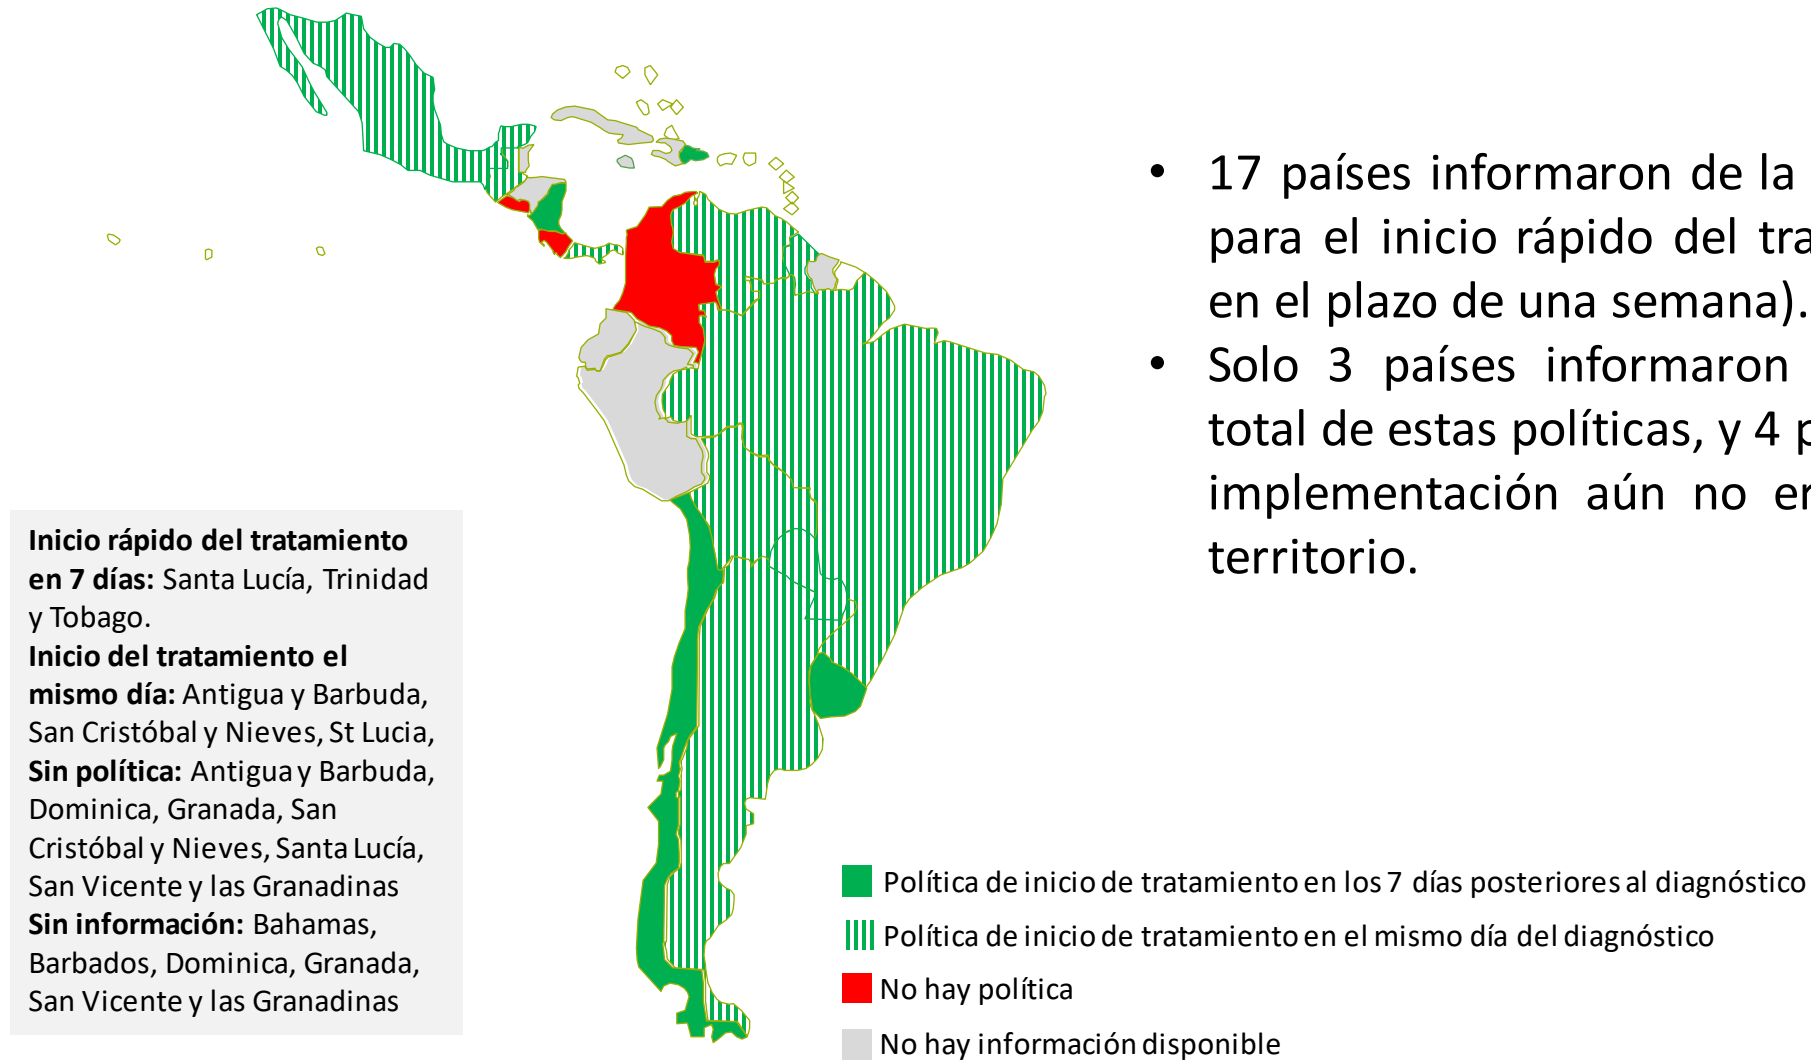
• 17 países informaron de la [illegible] para el inicio rápido del tra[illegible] en el plazo de una semana).

• Solo 3 países informaron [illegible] total de estas políticas, y 4 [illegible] implementación aún no e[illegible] territorio.

**Inicio rápido del tratamiento en 7 días:** Santa Lucía, Trinidad y Tobago.
**Inicio del tratamiento el mismo día:** Antigua y Barbuda, San Cristóbal y Nieves, St Lucia,
**Sin política:** Antigua y Barbuda, Dominica, Granada, San Cristóbal y Nieves, Santa Lucía, San Vicente y las Granadinas
**Sin información:** Bahamas, Barbados, Dominica, Granada, San Vicente y las Granadinas

Política de inicio de tratamiento en los 7 días posteriores al diagnóstico
Política de inicio de tratamiento en el mismo día del diagnóstico
No hay política
No hay información disponible